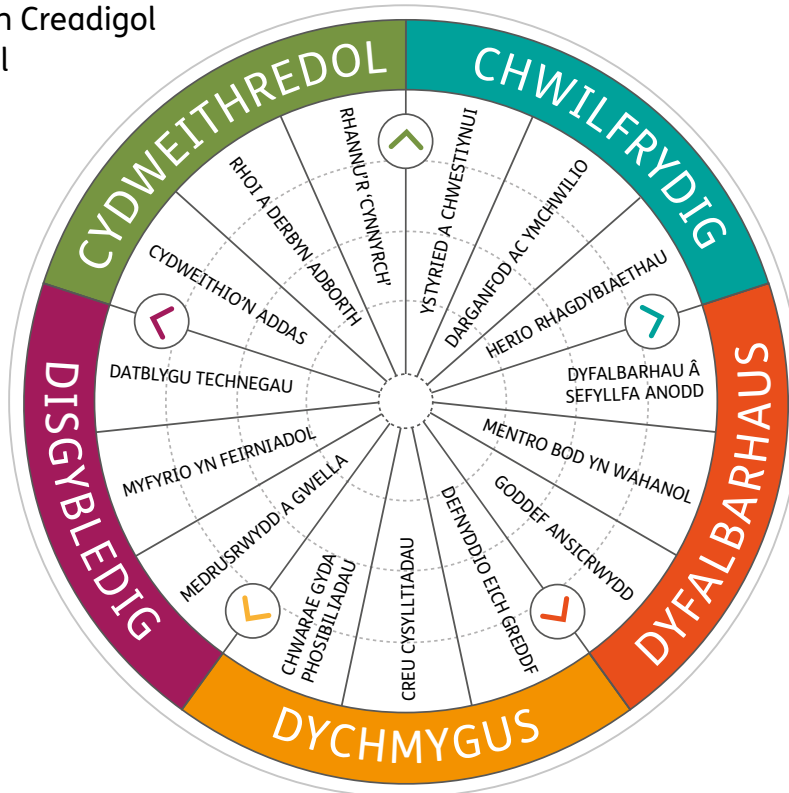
n Creadigol
l

CYDWEITHREDOL
CHWILFRYDIG
DYFALBARHAUS
DYCHMYGUS
DISGYBLEDIG

RHANNU'R 'CYNNYRCH'
RHOI A DERBYN ADBORTH
CYDWEITHIO'N ADDAS
YSTYRIED A CHWESTIYNU
DARGANFOD AC YMCHWILIO
HERIO RHAGDYBIAETHAU
DYFALBARHAU Â SEFYLLFA ANODD
MENTRO BOD YN WAHANOL
GODDEF ANSICRWYDD
DEFNYDDIO EICH GREDDF
CREU CYSYLLTIADAU
CHWARAE GYDA PHOSIBILIADAU
MEDRUSRWYDD A GWELLA
MYFYRIO YN FEIRNIADOL
DATBLYGU TECHNEGAU